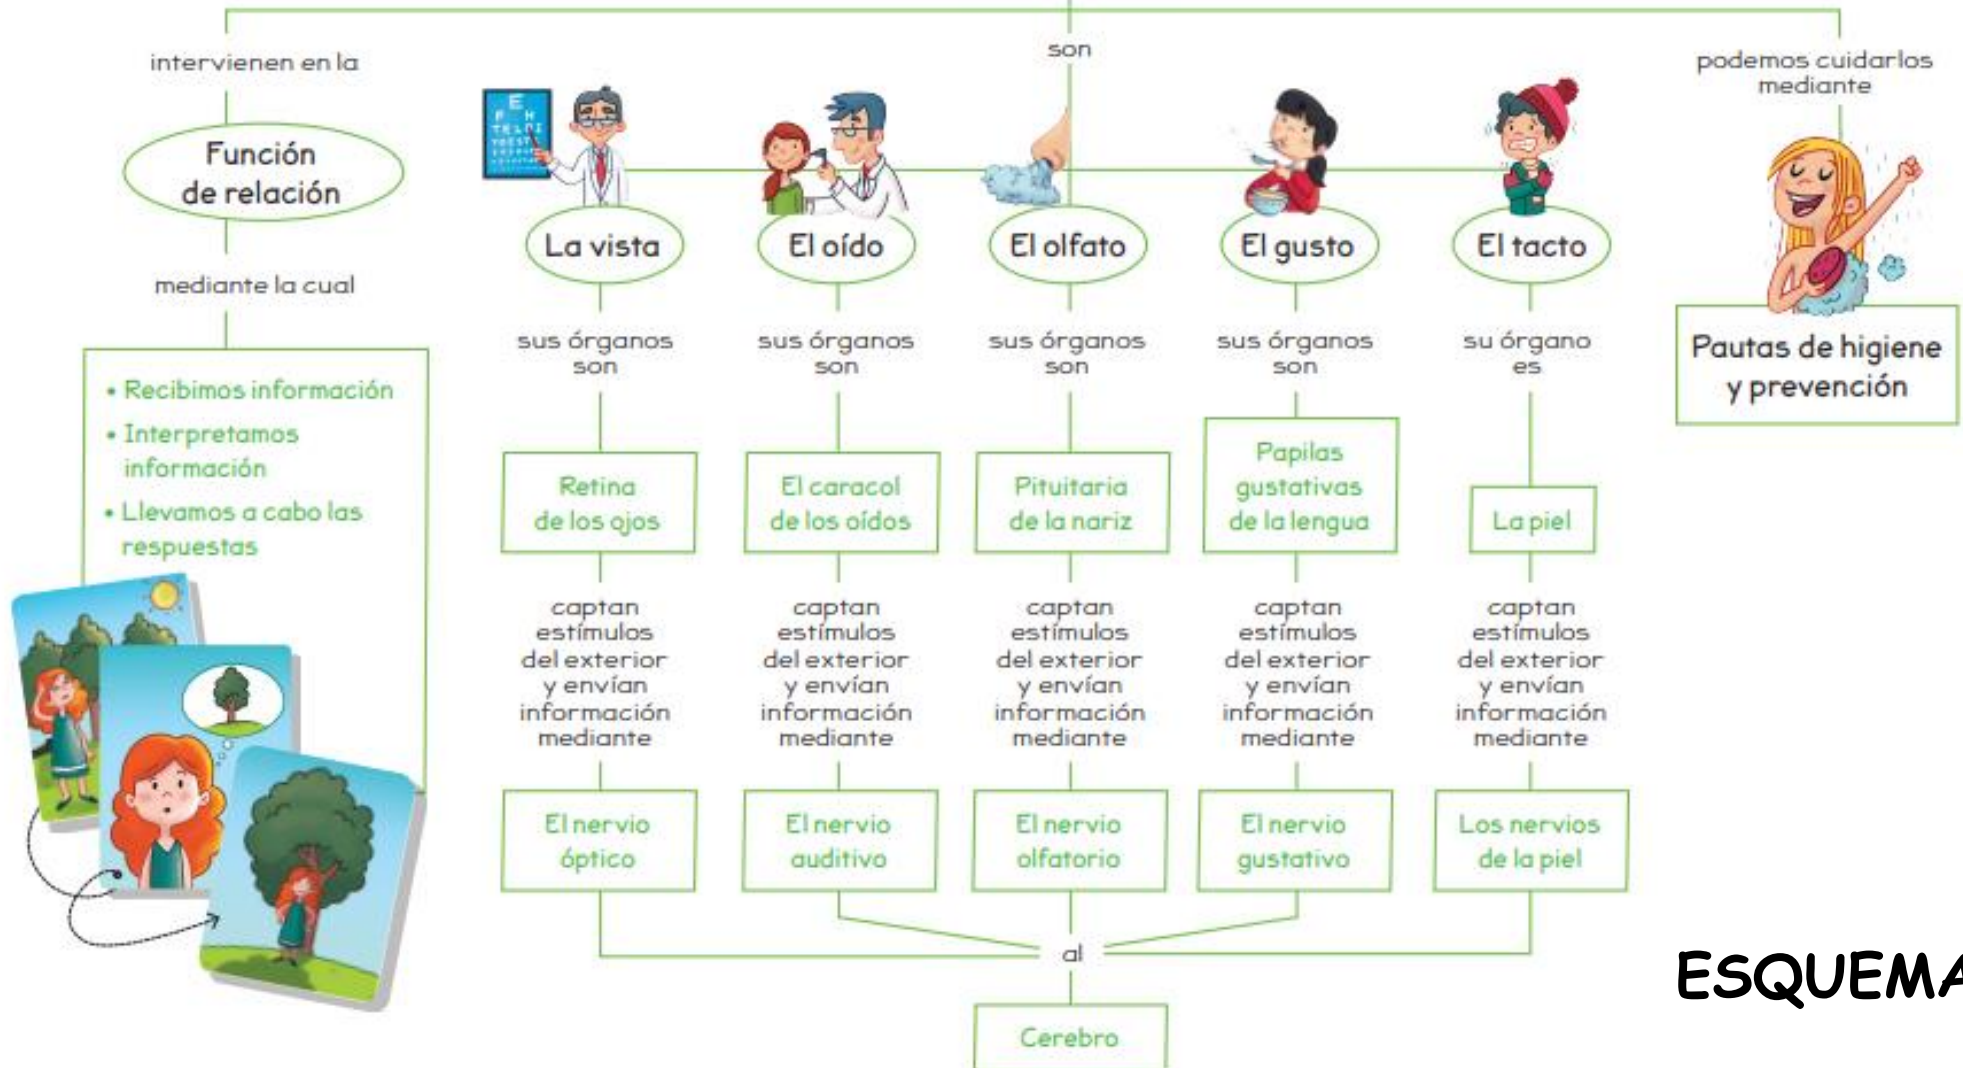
son

intervienen en la

Función de relación

mediante la cual

• Recibimos información
• Interpretamos información
• Llevamos a cabo las respuestas

La vista

sus órganos son

Retina de los ojos

captan estímulos del exterior y envían información mediante

El nervio óptico

El oído

sus órganos son

El caracol de los oídos

captan estímulos del exterior y envían información mediante

El nervio auditivo

El olfato

sus órganos son

Pituitaria de la nariz

captan estímulos del exterior y envían información mediante

El nervio olfatorio

El gusto

sus órganos son

Papilas gustativas de la lengua

captan estímulos del exterior y envían información mediante

El nervio gustativo

El tacto

su órgano es

La piel

captan estímulos del exterior y envían información mediante

Los nervios de la piel

al

Cerebro

podemos cuidarlos mediante

Pautas de higiene y prevención

ESQUEMA